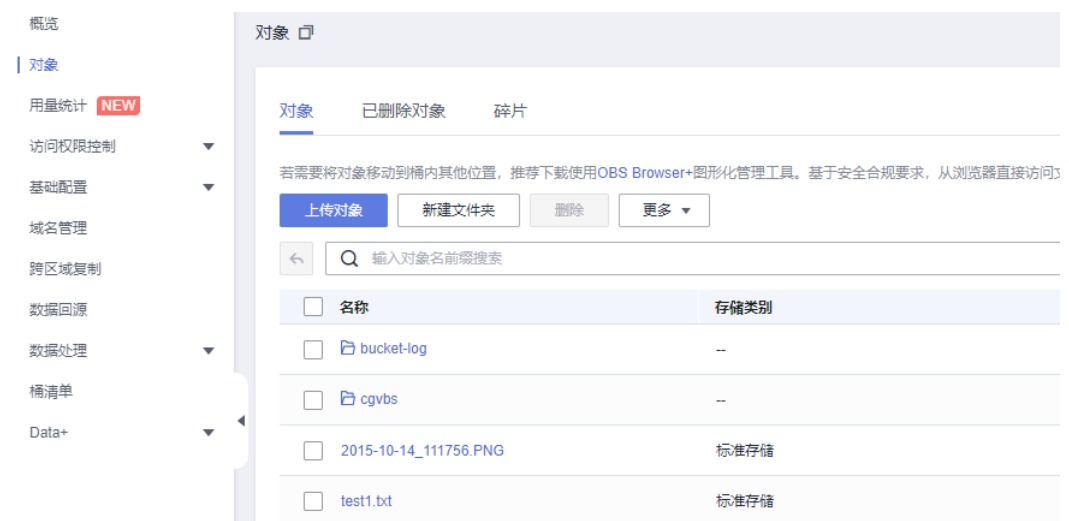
概览
对象
用量统计 NEW
访问权限控制
基础配置
域名管理
跨区域复制
数据回源
数据处理
桶清单
Data+

对象

对象 已删除对象 碎片

若需要将对象移动到桶内其他位置，推荐下载使用OBS Browser+图形化管理工具。基于安全合规要求，从浏览器直接访问文

上传对象 新建文件夹 删除 更多

输入对象名前缀搜索

| 名称 | 存储类别 |
|---|---|
| bucket-log | -- |
| cgvbs | -- |
| 2015-10-14_111756.PNG | 标准存储 |
| test1.txt | 标准存储 |